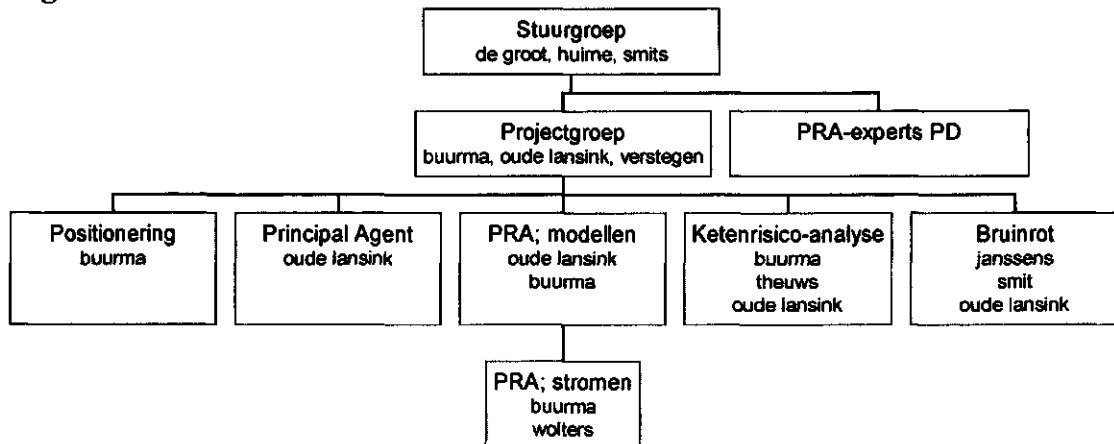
Stuurgroep
de groot, hulme, smits

Projectgroep
buurma, oude lansink, verstegen

PRA-experts PD

Positionering
buurma

Principal Agent
oude lansink

PRA; modellen
oude lansink
buurma

Ketenrisico-analyse
buurma
theuws
oude lansink

Bruinrot
janssens
smit
oude lansink

PRA; stromen
buurma
wolters